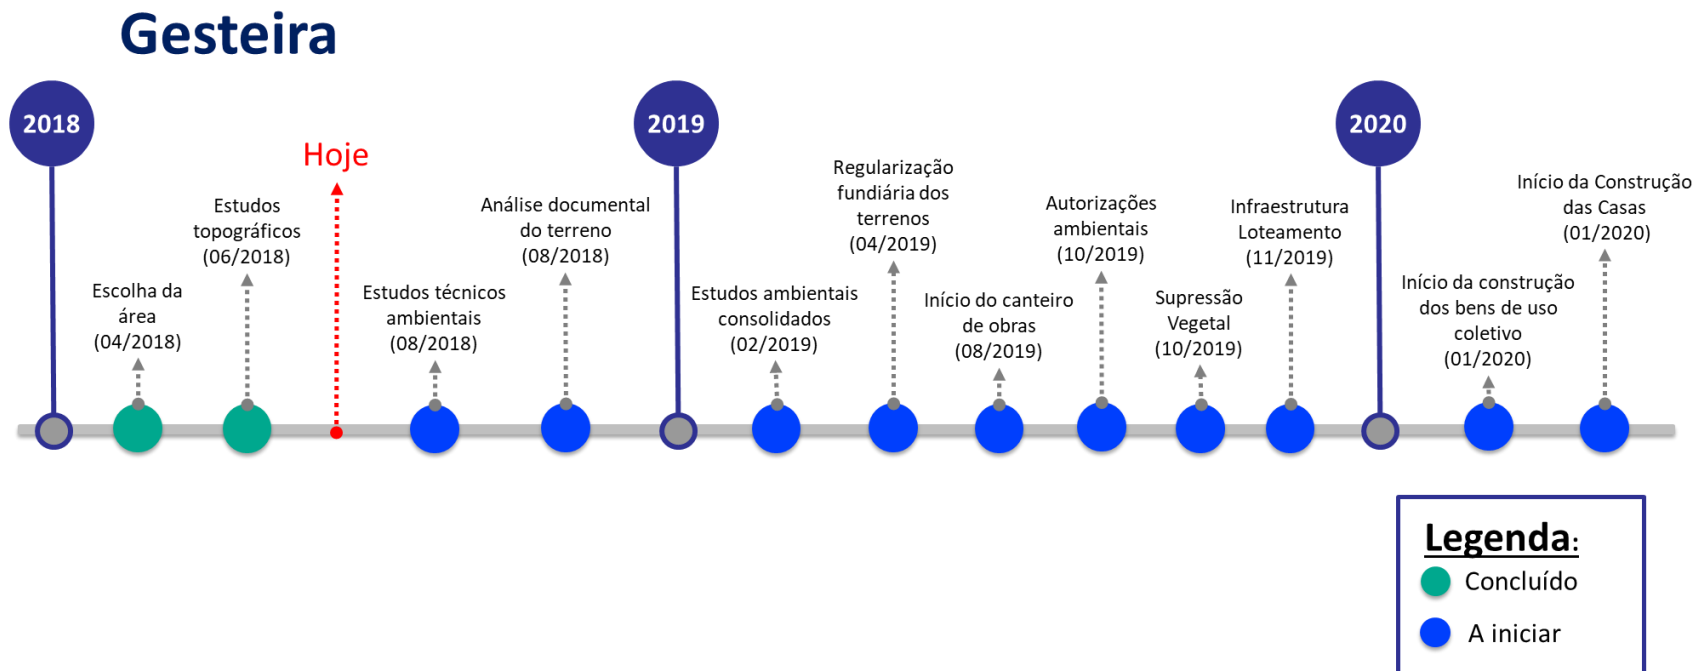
Gesteira

2018

Escolha da área (04/2018)

Estudos topográficos (06/2018)

Hoje

Estudos técnicos ambientais (08/2018)

Análise documental do terreno (08/2018)

2019

Estudos ambientais consolidados (02/2019)

Regularização fundiária dos terrenos (04/2019)

Início do canteiro de obras (08/2019)

Autorizações ambientais (10/2019)

Supressão Vegetal (10/2019)

Infraestrutura Loteamento (11/2019)

2020

Início da construção dos bens de uso coletivo (01/2020)

Início da Construção das Casas (01/2020)

Legenda:
Concluído
A iniciar